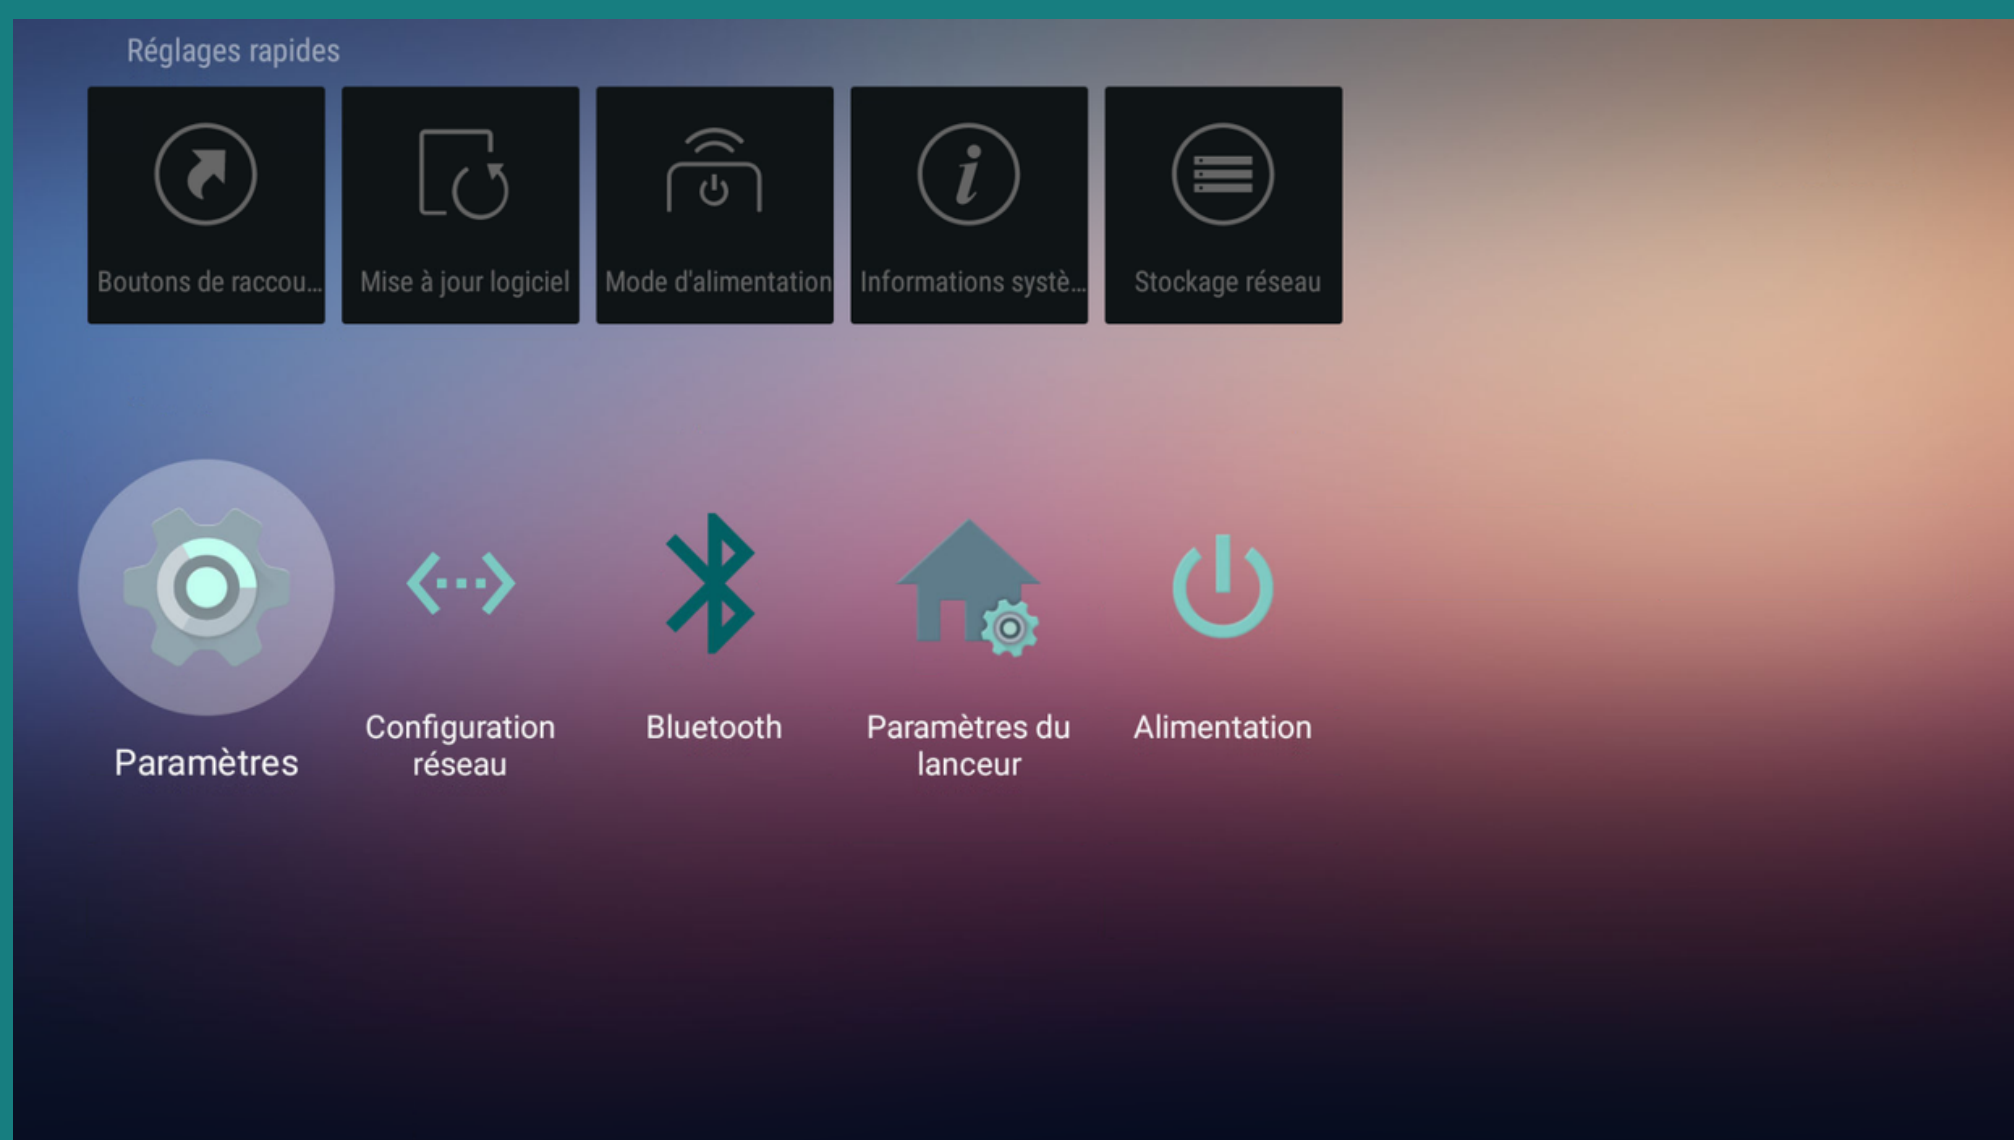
Réglages rapides

Boutons de raccou...

Mise à jour logiciel

Mode d'alimentation

Informations systè...

Stockage réseau

Paramètres

Configuration réseau

Bluetooth

Paramètres du lanceur

Alimentation